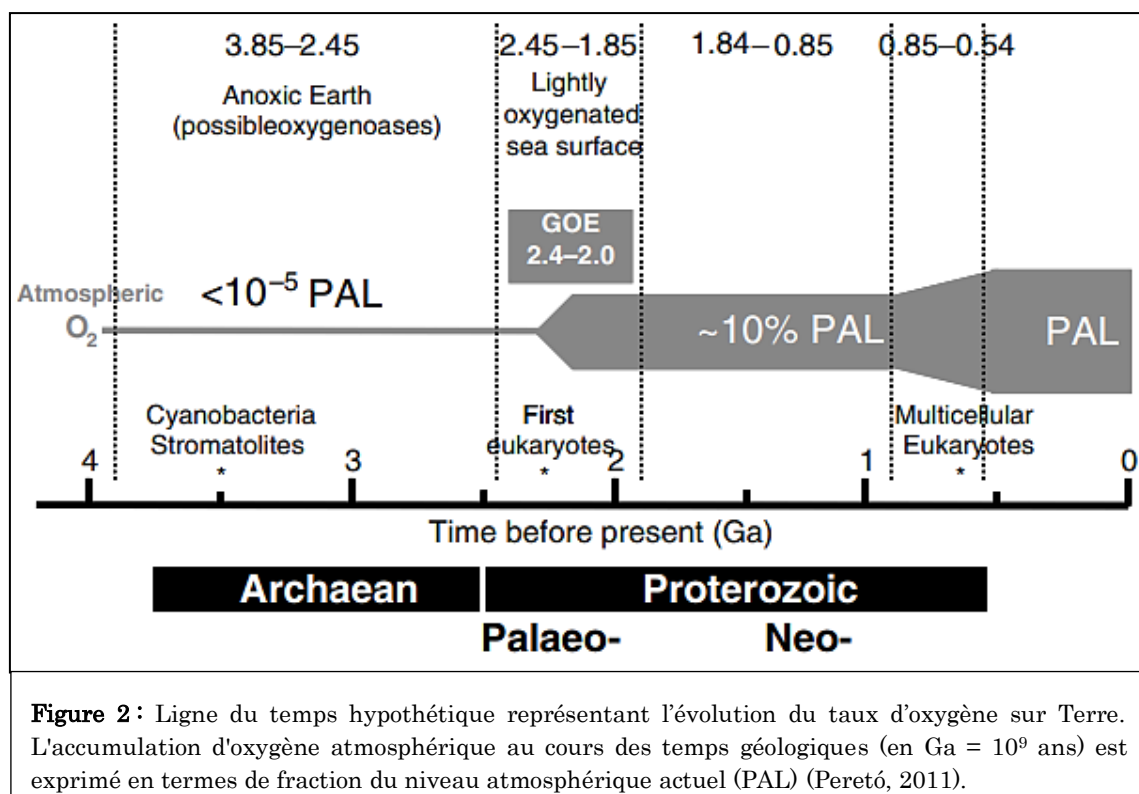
3.85–2.45

Anoxic Earth (possibleoxygenoases)

2.45–1.85

Lightly oxygenated sea surface

1.84–0.85

0.85–0.54

GOE 2.4–2.0

Atmospheric $O_2$

$<10^{-5}$ PAL

~10% PAL

PAL

Cyanobacteria Stromatolites

First eukaryotes

Multicellular Eukaryotes

4

3

2

1

0

Time before present (Ga)

Archaean

Proterozoic

Palaeo-

Neo-

**Figure 2 :** Ligne du temps hypothétique représentant l'évolution du taux d'oxygène sur Terre. L'accumulation d'oxygène atmosphérique au cours des temps géologiques (en Ga = $10^9$ ans) est exprimé en termes de fraction du niveau atmosphérique actuel (PAL) (Peretó, 2011).